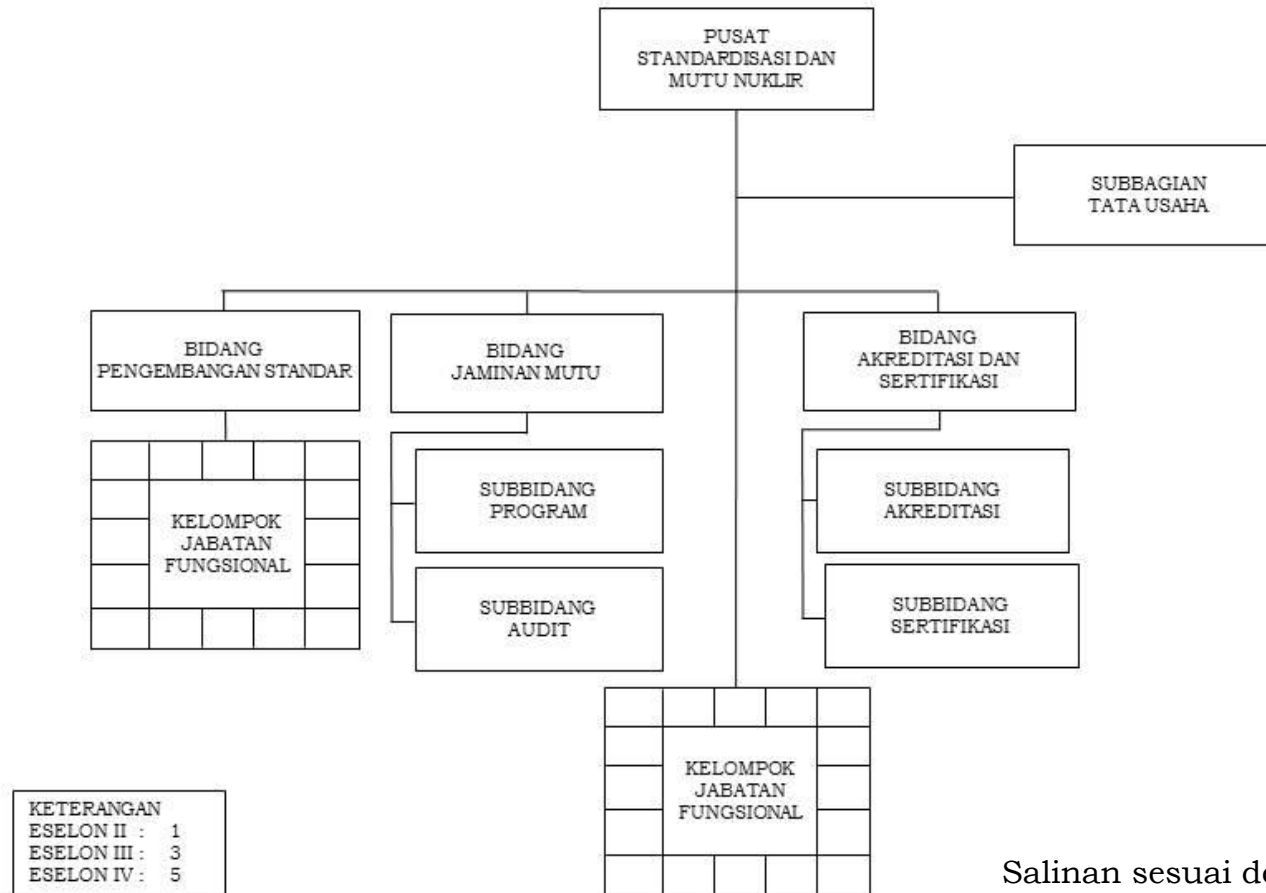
PUSAT STANDARDISASI DAN MUTU NUKLIR

SUBBAGIAN TATA USAHA

BIDANG PENGEMBANGAN STANDAR

BIDANG JAMINAN MUTU

BIDANG AKREDITASI DAN SERTIFIKASI

KELOMPOK JABATAN FUNGSIONAL

SUBBIDANG PROGRAM

SUBBIDANG AUDIT

SUBBIDANG AKREDITASI

SUBBIDANG SERTIFIKASI

KELOMPOK JABATAN FUNGSIONAL

KETERANGAN
ESELON II : 1
ESELON III : 3
ESELON IV : 5

Salinan sesuai d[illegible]